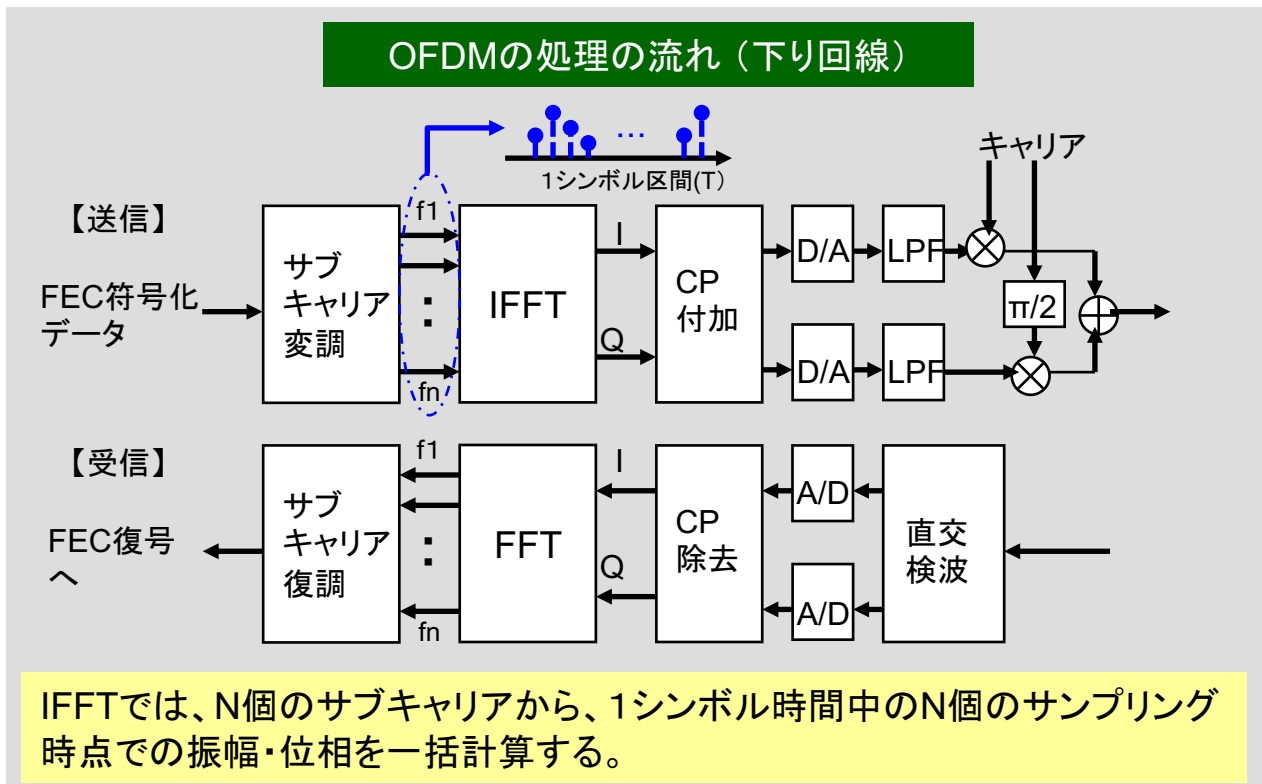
OFDMの処理の流れ（下り回線）

…

1シンボル区間(T)

キャリア

【送信】

f1

FEC符号化データ

サブキャリア変調

:

fn

IFFT

I

Q

CP付加

D/A

D/A

LPF

LPF

π/2

【受信】

f1

FEC復号へ

サブキャリア復調

:

fn

FFT

I

Q

CP除去

A/D

A/D

直交検波

IFFTでは、N個のサブキャリアから、1シンボル時間中のN個のサンプリング時点での振幅・位相を一括計算する。